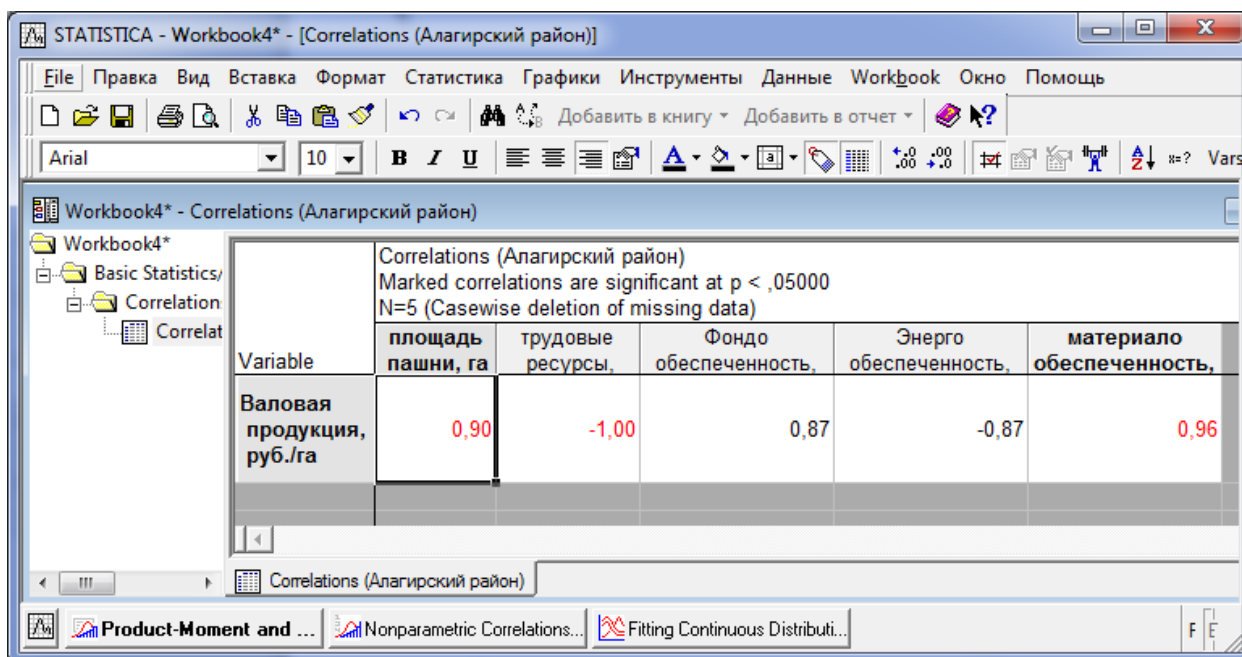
STATISTICA - Workbook4* - [Correlations (Алагирский район)]

File Правка Вид Вставка Формат Статистика Графики Инструменты Данные Workbook Окно Помощь

Добавить в книгу ▾ Добавить в отчет ▾

Arial 10 B I U Vars

Workbook4* - Correlations (Алагирский район)

Workbook4*
Basic Statistics/
Correlation:
Correlat

Correlations (Алагирский район)
Marked correlations are significant at p < ,05000
N=5 (Casewise deletion of missing data)

| Variable | площадь пашни, га | трудовые ресурсы, | Фондо обеспеченность, | Энерго обеспеченность, | материало обеспеченность, |
|---|---|---|---|---|---|
| Валовая продукция, руб./га | 0,90 | -1,00 | 0,87 | -0,87 | 0,96 |

Correlations (Алагирский район)

Product-Moment and ... Nonparametric Correlations... Fitting Continuous Distributi...